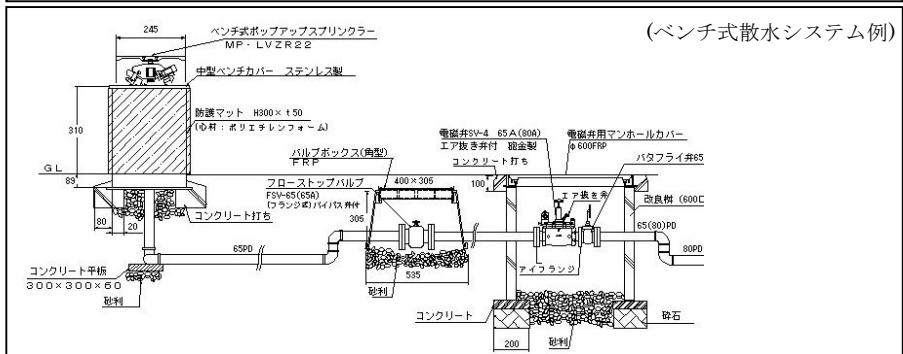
(ベンチ式散水システム例)

245

ベンチ式ポップアップスプリンクラー
MP-LVZR22

中型ベンチカバー ステンレス製

防護マット H300×t50
(心材:ポリエチレンフォーム)

310

GL

89

80

20

コンクリート打ち

コンクリート平板
300×300×60

砂利

65PD

バルブボックス(角型)
FRP

フローストップバルブ
FSV-65(65A)
(フランジ式)バイパス弁付

400×305

305

535

砂利

電磁弁SV-4 65A(80A)
エア抜き弁付 砲金製

電磁弁用マンホールカバー
φ600FRP

コンクリート打ち

100

エア抜き弁

バタフライ弁65

改良桝(600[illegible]

65(80)PD

80PD

アイフランジ

コンクリート

砕石

200